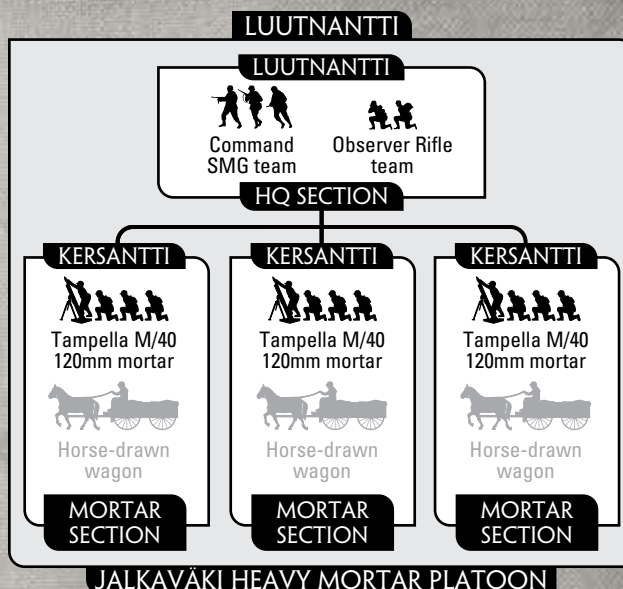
LUUTNANTTI

LUUTNANTTI

Command SMG team

Observer Rifle team

HQ SECTION

KERSANTTI

Tampella M/40 120mm mortar

Horse-drawn wagon

MORTAR SECTION

KERSANTTI

Tampella M/40 120mm mortar

Horse-drawn wagon

MORTAR SECTION

KERSANTTI

Tampella M/40 120mm mortar

Horse-drawn wagon

MORTAR SECTION

JALKAVÄKI HEAVY MORTAR PLATOON